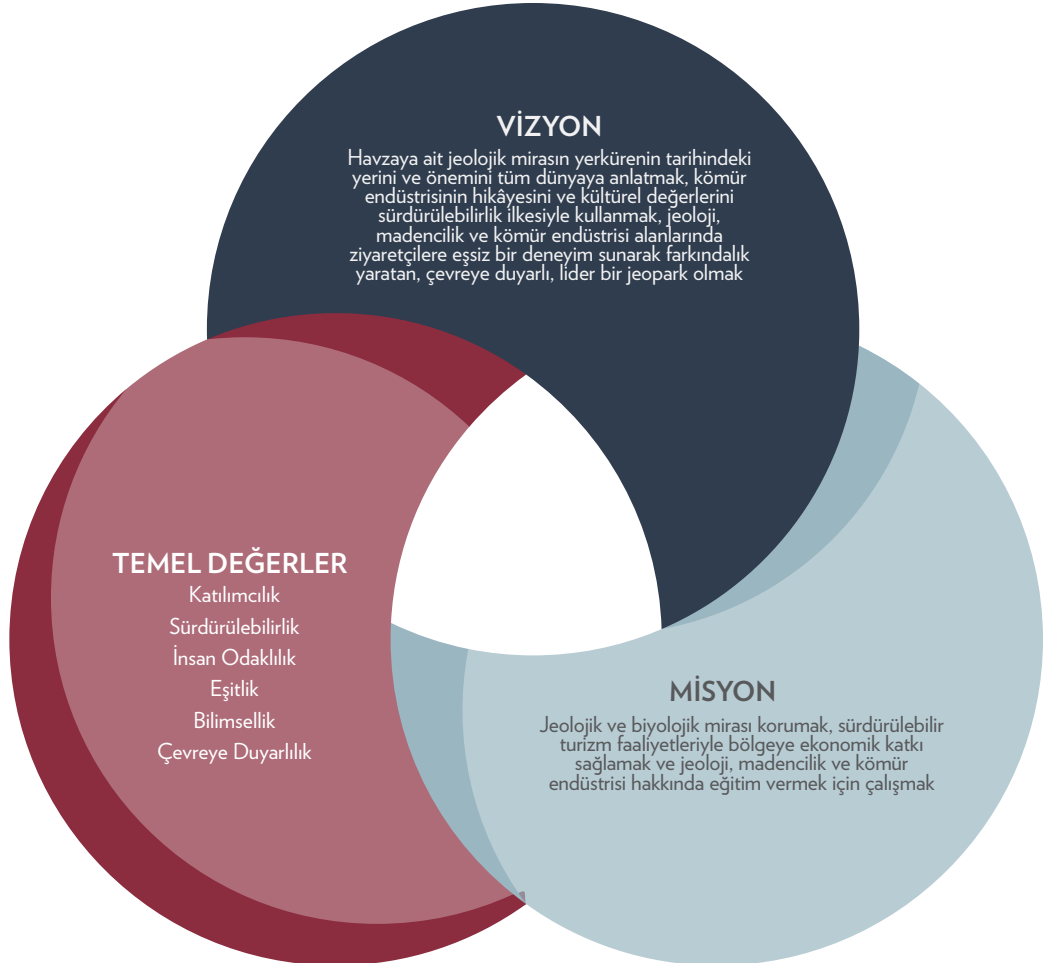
VİZYON

Havzaya ait jeolojik mirasın yerkürenin tarihindeki yerini ve önemini tüm dünyaya anlatmak, kömür endüstrisinin hikâyesini ve kültürel değerlerini sürdürülebilirlik ilkesiyle kullanmak, jeoloji, madencilik ve kömür endüstrisi alanlarında ziyaretçilere eşsiz bir deneyim sunarak farkındalık yaratan, çevreye duyarlı, lider bir jeopark olmak

TEMEL DEĞERLER

Katılımcılık
Sürdürülebilirlik
İnsan Odaklılık
Eşitlik
Bilimsellik
Çevreye Duyarlılık

MİSYON

Jeolojik ve biyolojik mirası korumak, sürdürülebilir turizm faaliyetleriyle bölgeye ekonomik katkı sağlamak ve jeoloji, madencilik ve kömür endüstrisi hakkında eğitim vermek için çalışmak